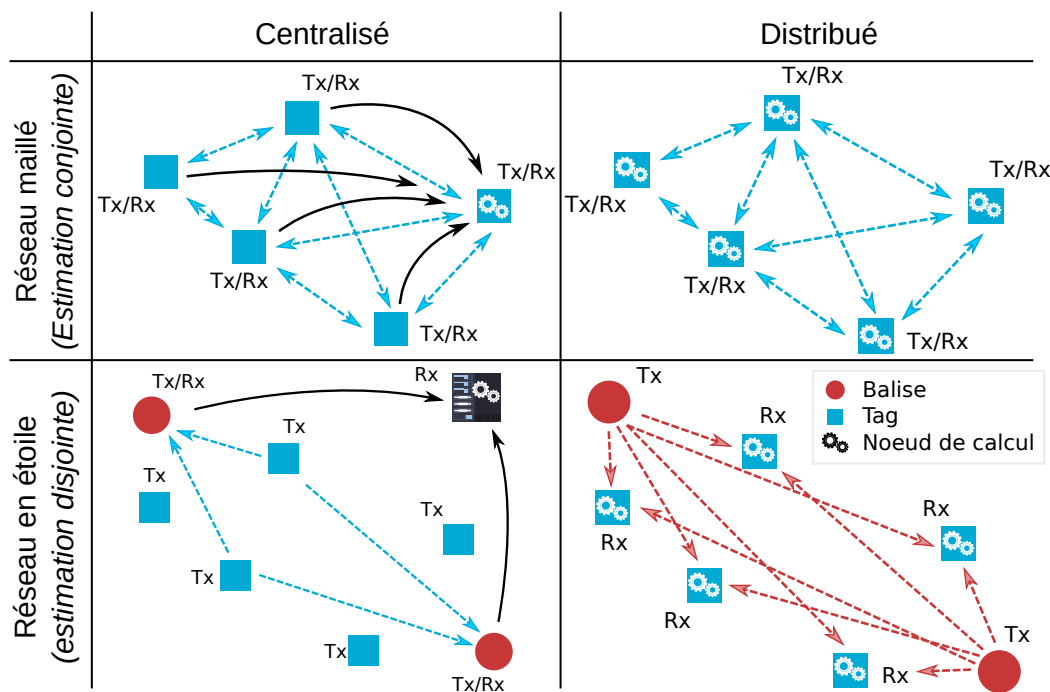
| | Centralisé | Distribué |
|---|---|---|
| Réseau maillé (Estimation conjointe) | Tx/Rx, Tx/Rx, Tx/Rx, Tx/Rx, Tx/Rx | Tx/Rx, Tx/Rx, Tx/Rx, Tx/Rx, Tx/Rx |
| Réseau en étoile (estimation disjointe) | Tx/Rx, Rx, Tx, Tx, Tx, Tx, Tx, Tx/Rx | Tx, Rx, Rx, Rx, Rx, Rx, Tx |

Balise
Tag
Noeud de calcul